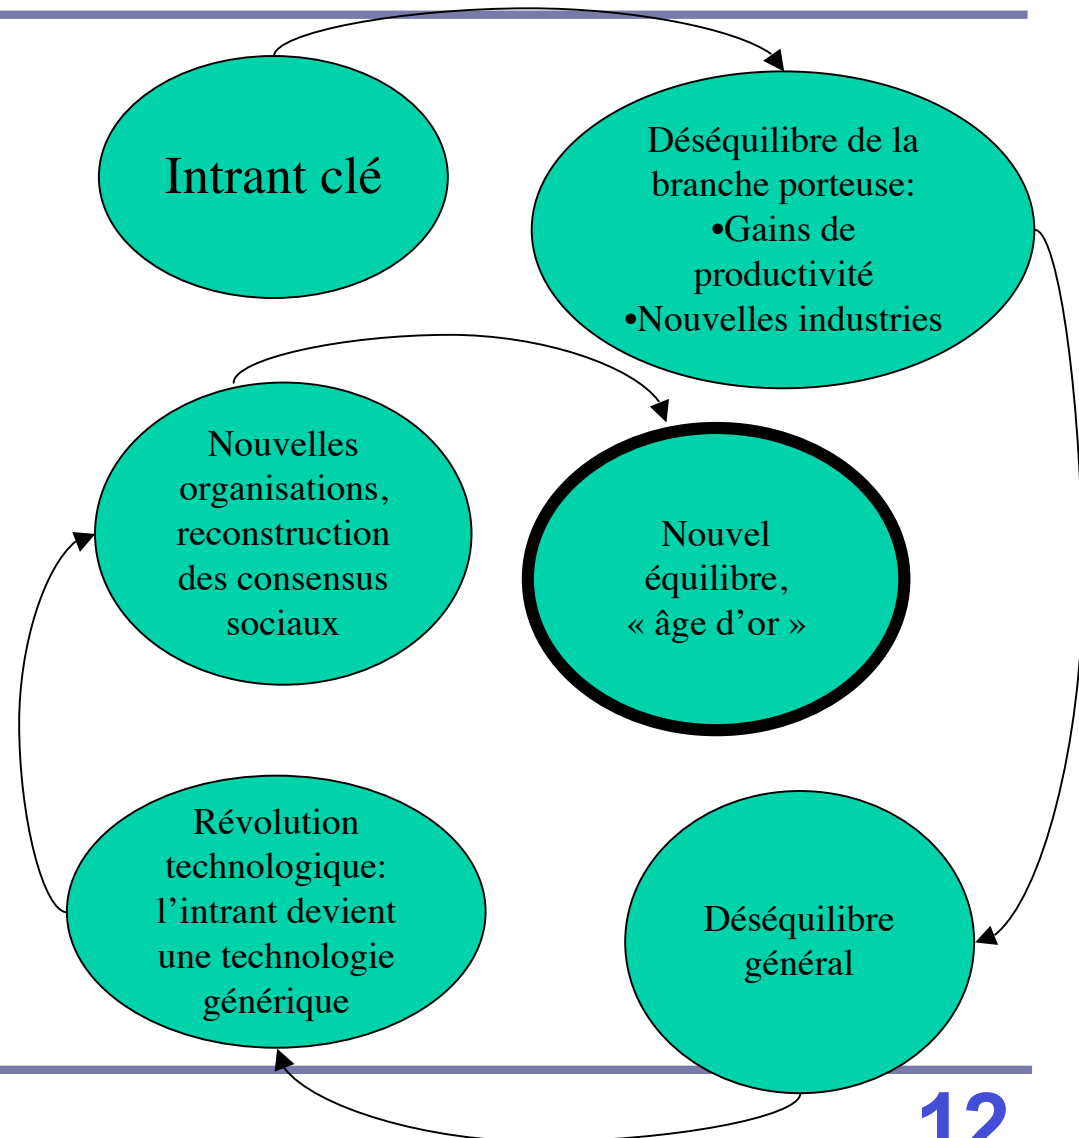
Intrant clé

Déséquilibre de la branche porteuse:
•Gains de productivité
•Nouvelles industries

Nouvelles organisations, reconstruction des consensus sociaux

Nouvel équilibre, « âge d'or »

Révolution technologique: l'intrant devient une technologie générique

Déséquilibre général

12